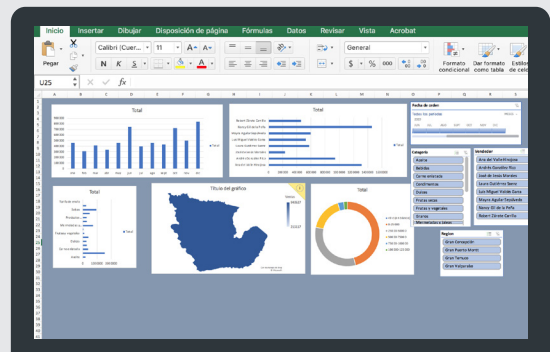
Inicio Insertar Dibujar Disposición de página Fórmulas Datos Revisar Vista Acrobat

Pegar
Calibri (Cuer... 11
N K S
General
$ % 000
Formato condicional
Dar formato como tabla
Estilos de celda

U25 fx

Total

Total

Fecha de orden
Todos los períodos

Total

Título del gráfico

Total

Categoría
Aceite
Bebidas
Carne enlatada
Condimentos
Dulces
Frutas secas
Frutas y vegetales
Granos
Mermeladas y jaleas

Vendedor
Ana del Valle Pinto
Andrés González Ruiz
José de Jesús Morales
Laura Gutiérrez Sierra
Luis Miguel Valdés Sosa
Mayra Aguilar Escobedo
Nancy Gil de la Peña
Robert Zárate Carrillo

Region
Gran Concepción
Gran Puerto Montt
Gran Temuco
Gran Valparaíso